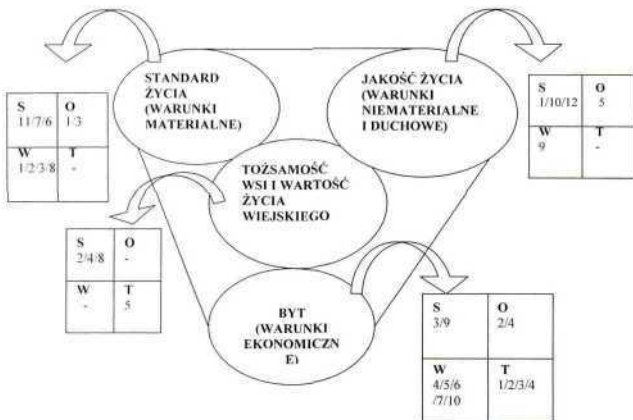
STANDARD ŻYCIA (WARUNKI MATERIALNE)

| S 11/7/6 | O 1/3 |
|---|---|
| W 1/2/3/8 | T - |

JAKOŚĆ ŻYCIA (WARUNKI NIEMATERIALNE I DUCHOWE)

| S 1/10/12 | O 5 |
|---|---|
| W 9 | T - |

TOŻSAMOŚĆ WSI I WARTOŚĆ ŻYCIA WIEJSKIEGO

| S 2/4/8 | O - |
|---|---|
| W - | T 5 |

BYT (WARUNKI EKONOMICZNE)

| S 3/9 | O 2/4 |
|---|---|
| W 4/5/6 /7/10 | T 1/2/3/4 |